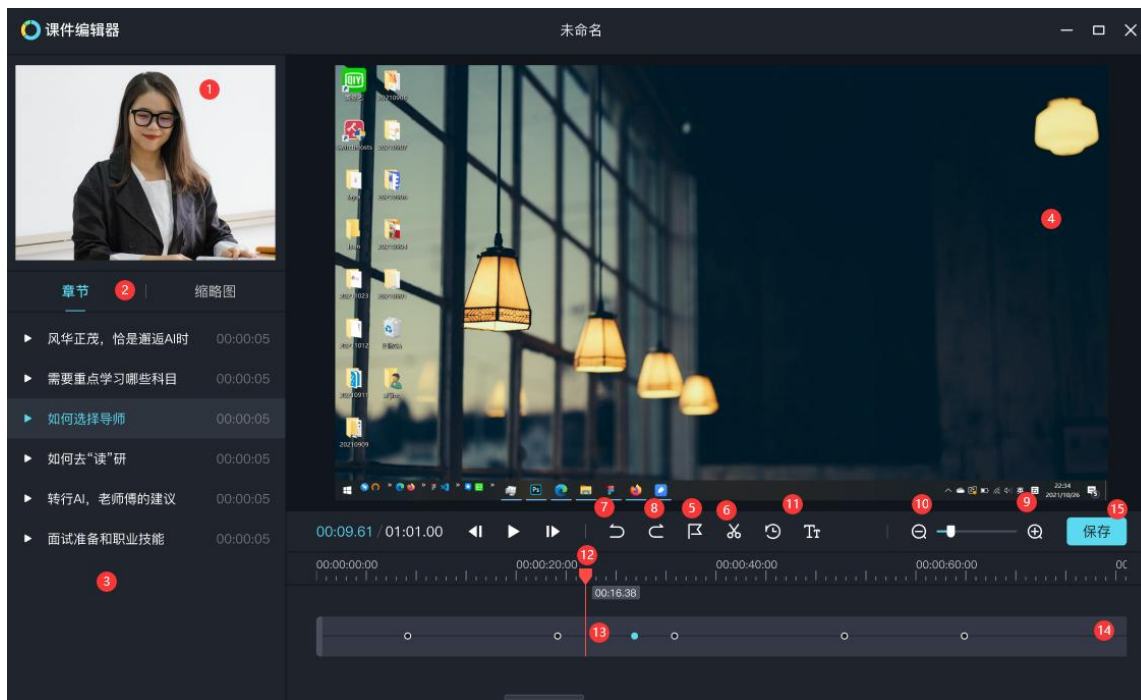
课件编辑器

未命名

1

章节 2 | 缩略图

风华正茂，恰是邂逅AI时 00:00:05

需要重点学习哪些科目 00:00:05

如何选择导师 00:00:05

如何去"读"研 00:00:05

转行AI，老师傅的建议 00:00:05

面试准备和职业技能 00:00:05

3

4

7 8 5 6 11 10 9 15

00:09.61 / 01:01.00

保存

12

00:00:00:00 00:00:20:00 00:00:40:00 00:00:60:00 00

00:16:38

13 14